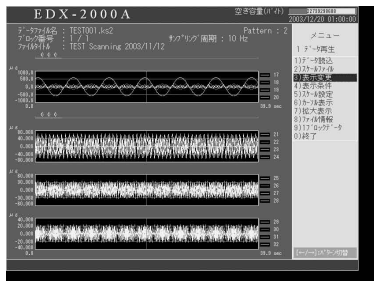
EDX-2000A

空き容量(ﾊﾞｲﾄ)
2003/12/20 01:00:00

ﾃﾞｰﾀﾌｧｲﾙ名 : TEST001.ks2
ﾌﾞﾛｯｸ番号 : 1 / 1
ﾌｧｲﾙﾀｲﾄﾙ : TEST Scanning 2003/11/12

Pattern : 2
ｻﾝﾌﾟﾘﾝｸﾞ周期 : 10 Hz

メニュー
1 ﾃﾞｰﾀ再生
1)ﾃﾞｰﾀ読込
2)ｽｹｰﾙﾌｧｲﾙ
3)表示変更
4)表示条件
5)ｽｹｰﾙ設定
6)ｶｰｿﾙ表示
7)拡大表示
8)ﾌｧｲﾙ情報
9)ﾌﾞﾛｯｸﾃﾞｰﾀ
0)終了

1000.0
500.0
0.0
-500.0
-1000.0

17
18
19
20

40.000
20.000
0.000
-20.000
-40.000

21
22
23
24

25
26
27
28

29
30
31
32

20.0 sec

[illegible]